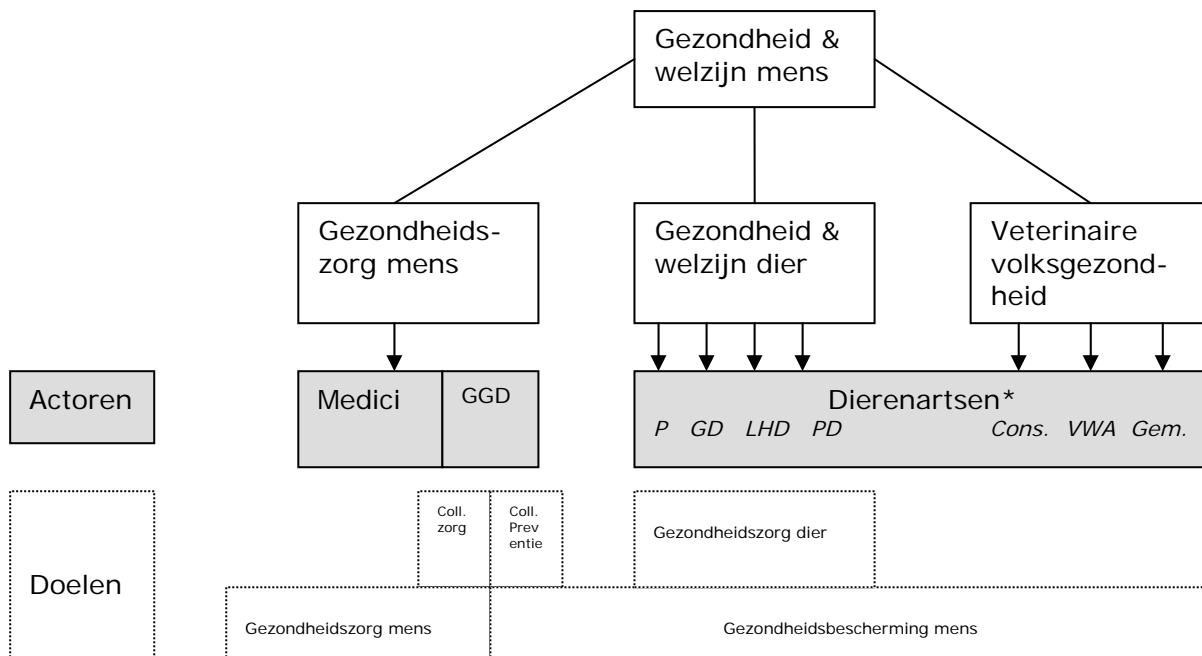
Gezondheid & welzijn mens

Gezondheidszorg mens

Gezondheid & welzijn dier

Veterinaire volksgezondheid

Actoren

Medici

GGD

Dierenartsen*

*P GD LHD PD*

*Cons. VWA Gem.*

Doelen

Coll. zorg

Coll. Preventie

Gezondheidszorg dier

Gezondheidszorg mens

Gezondheidsbescherming mens